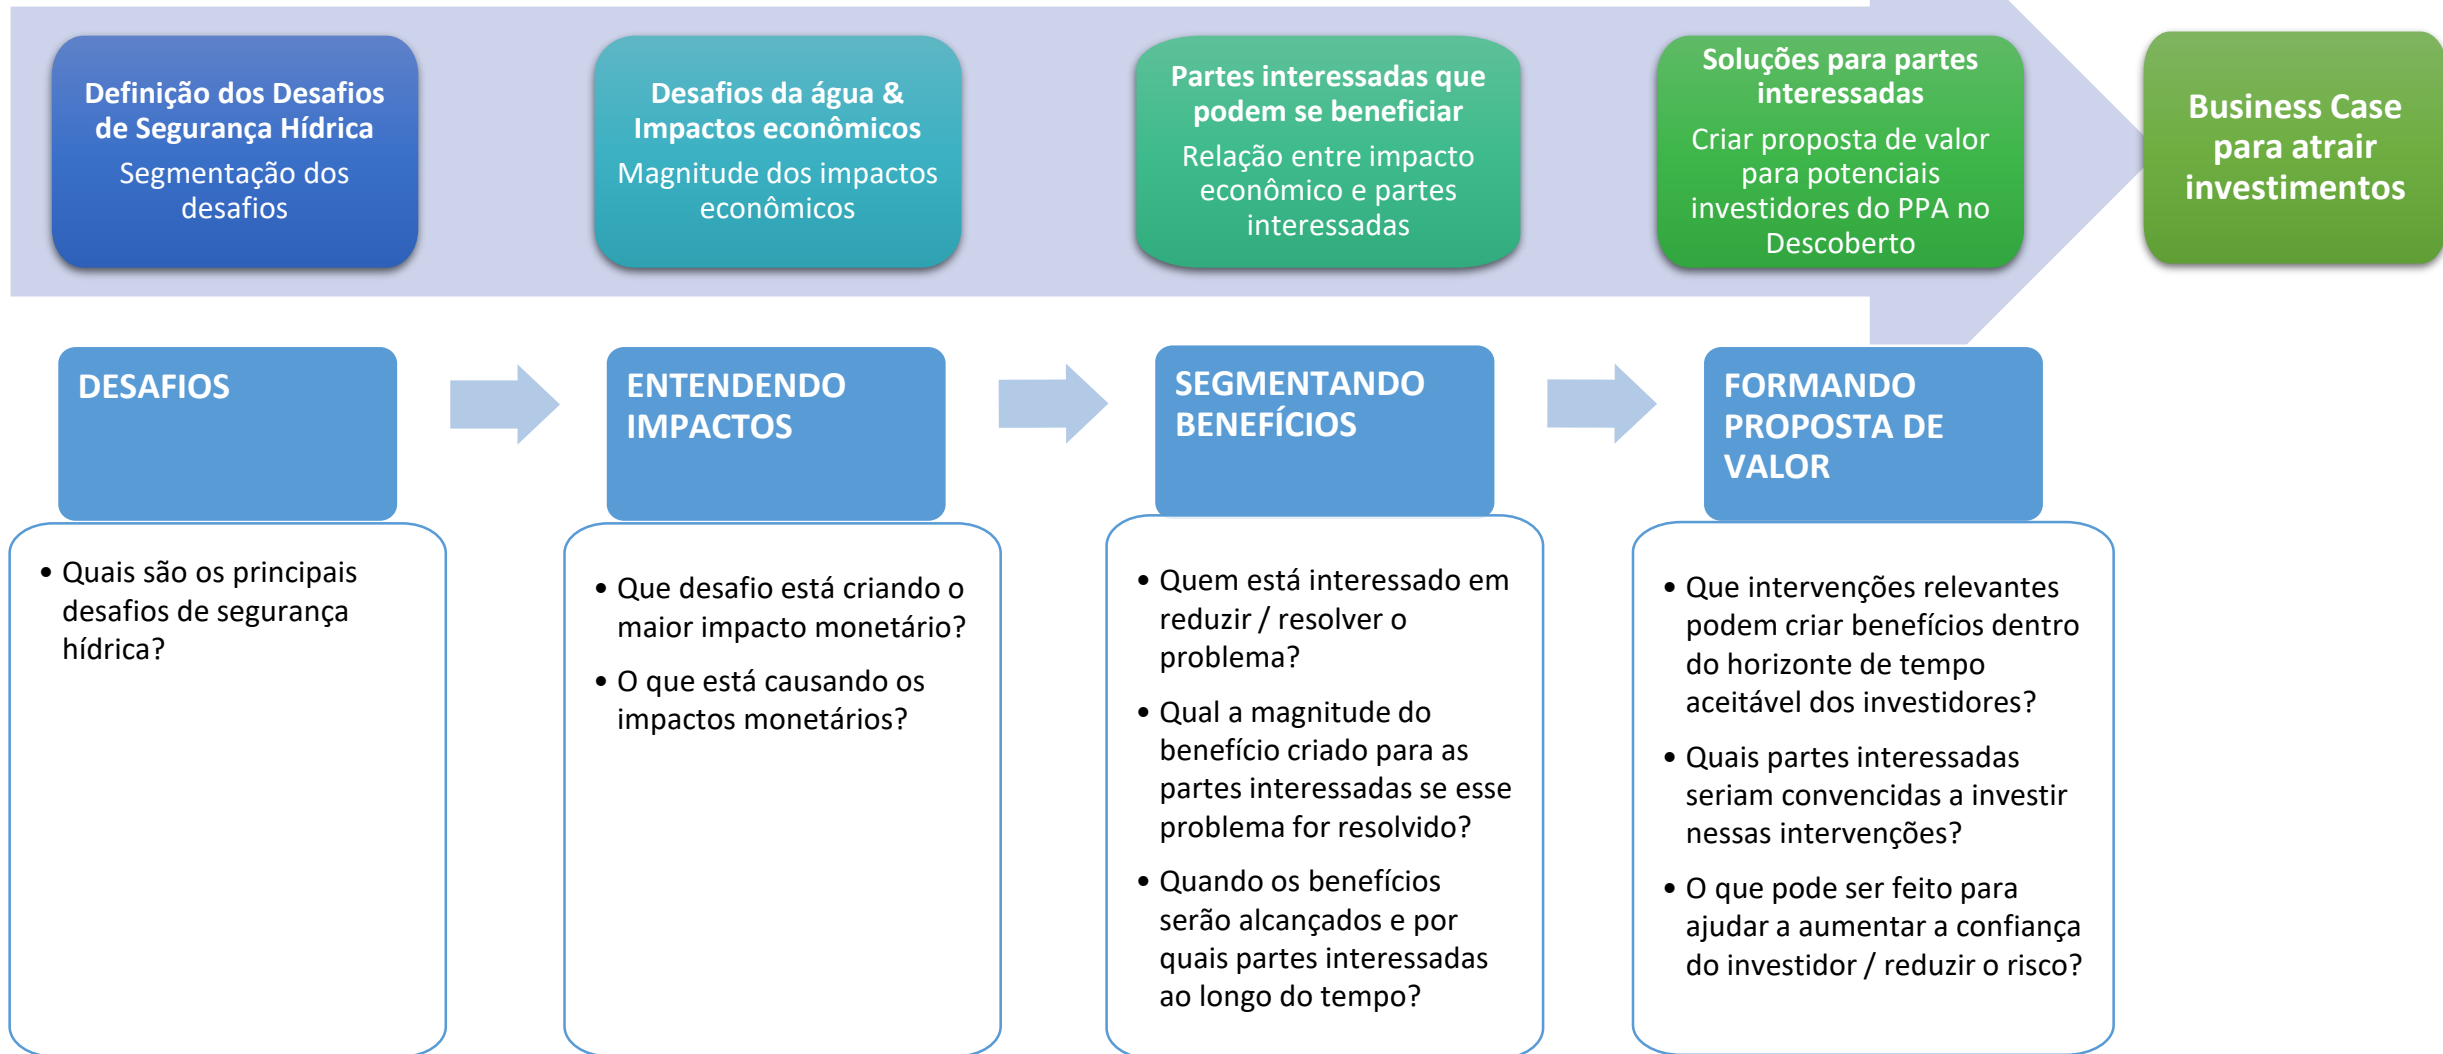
Definição dos Desafios de Segurança Hídrica
Segmentação dos desafios

Desafios da água & Impactos econômicos
Magnitude dos impactos econômicos

Partes interessadas que podem se beneficiar
Relação entre impacto econômico e partes interessadas

Soluções para partes interessadas
Criar proposta de valor para potenciais investidores do PPA no Descoberto

Business Case para atrair investimentos

DESAFIOS

• Quais são os principais desafios de segurança hídrica?

ENTENDENDO IMPACTOS

• Que desafio está criando o maior impacto monetário?
• O que está causando os impactos monetários?

SEGMENTANDO BENEFÍCIOS

• Quem está interessado em reduzir / resolver o problema?
• Qual a magnitude do benefício criado para as partes interessadas se esse problema for resolvido?
• Quando os benefícios serão alcançados e por quais partes interessadas ao longo do tempo?

FORMANDO PROPOSTA DE VALOR

• Que intervenções relevantes podem criar benefícios dentro do horizonte de tempo aceitável dos investidores?
• Quais partes interessadas seriam convencidas a investir nessas intervenções?
• O que pode ser feito para ajudar a aumentar a confiança do investidor / reduzir o risco?